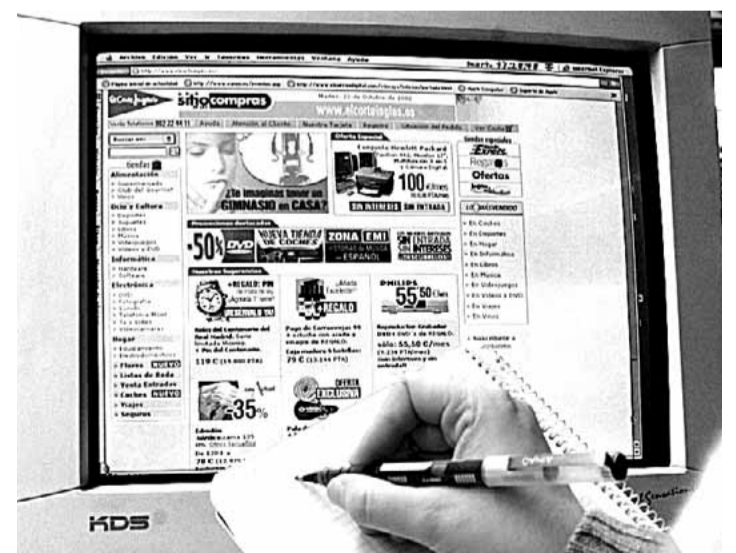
Archivo Edición Ver Ir Favoritos Herramientas Ventana Ayuda

El Corte Inglés sitiocompras

www.elcorteingles.es

Venta Telefónica 902 22 44 11 Ayuda Atención al Cliente Nuestra Tienda Registro Situación del Pedido Ver Cesta

Buscar en:

Tiendas

Alimentación

Ocio y Cultura

Informática

Electrónica

Hogar

Flores NUEVO

Listas de Boda

Venta Entradas

Coches NUEVO

Viajes

Seguros

¿Te imaginas tener un GIMNASIO en CASA?

Oferta Especial

100 euros

SIN INTERESES SIN ENTRADA

Promociones destacadas

-50% DVD

NUEVA TIENDA DE COCHES

ZONA EMI

SIN ENTRADA SIN INTERESES

Nuestras Sugerencias

+REGALO

RESERVALO YA

REGALO

PHILIPS

55,50 C/mes

119 €

79 €

-35%

OFERTA EXCLUSIVA

Tiendas especiales

Ofertas

Lo + Vendido

En Coches

En Deportes

En Hogar

En Informática

En Libros

En Música

En Videojuegos

En Videos y DVD

En Viajes

En Vinos

KDS